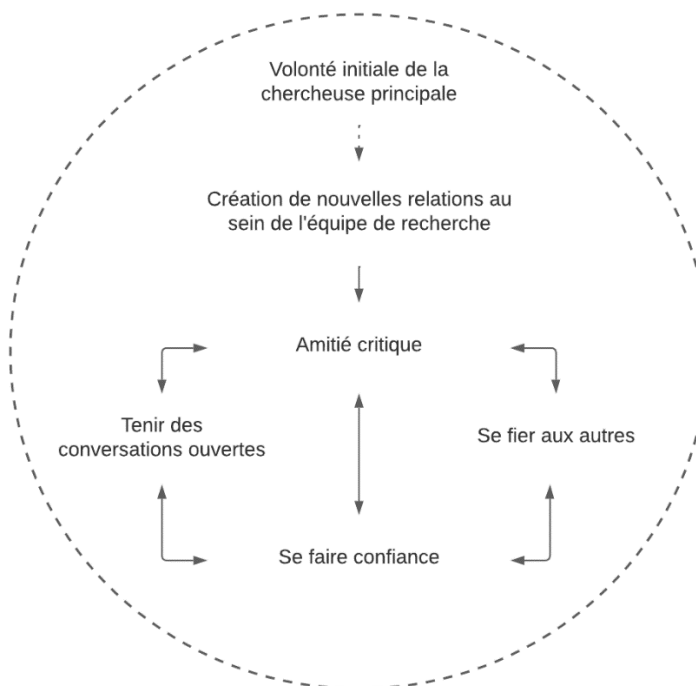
Volonté initiale de la chercheuse principale

Création de nouvelles relations au sein de l'équipe de recherche

Amitié critique

Tenir des conversations ouvertes

Se fier aux autres

Se faire confiance